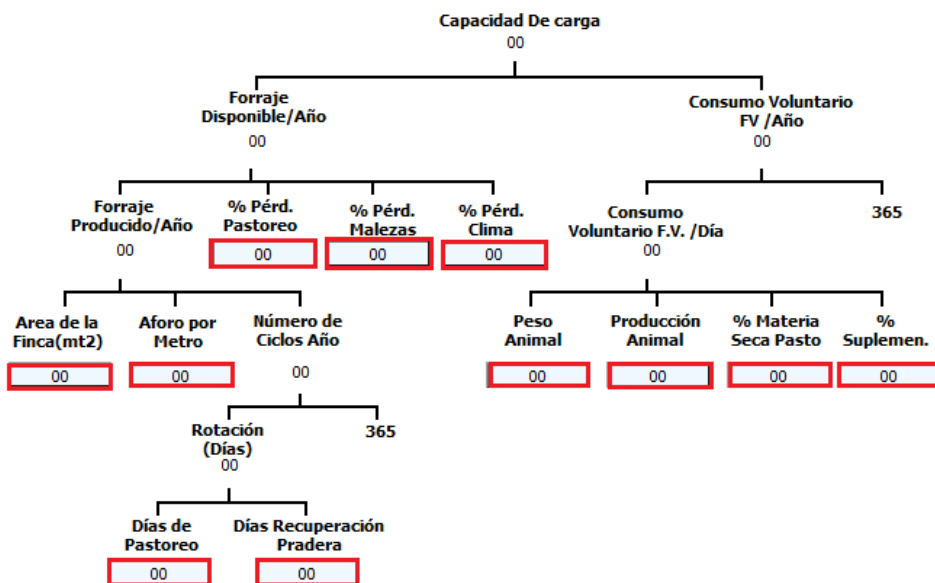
Capacidad De carga
00

Forraje Disponible/Año
00

Consumo Voluntario FV /Año
00

Forraje Producido/Año
00

% Pérd. Pastoreo
00

% Pérd. Malezas
00

% Pérd. Clima
00

Consumo Voluntario F.V. /Día
00

365

Area de la Finca(mt2)
00

Aforo por Metro
00

Número de Ciclos Año
00

Peso Animal
00

Producción Animal
00

% Materia Seca Pasto
00

% Suplemen.
00

Rotación (Días)
00

365

Días de Pastoreo
00

Días Recuperación Pradera
00